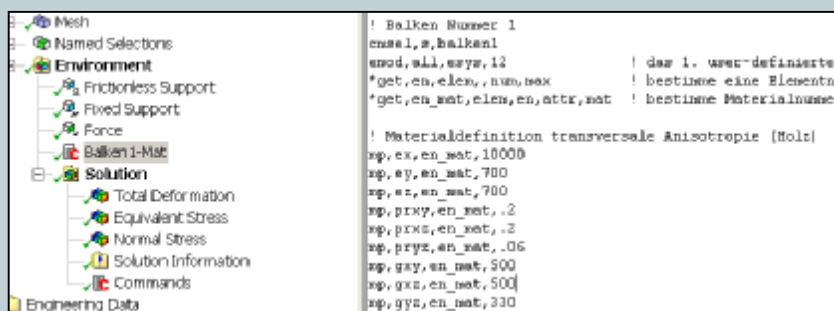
Mesh
Named Selections
Environment
Frictionless Support
Fixed Support
Force
Balken 1-Mat
Solution
Total Deformation
Equivalent Stress
Normal Stress
Solution Information
Commands
Engineering Data

! Balken Nummer 1
esel,s,balken1
emod,all,esys,12 ! das 1. user-definierte
*get,en,elem,,num,max ! bestimme eine Elementn
*get,en_mat,elem,en,attr,mat ! bestimme Materialnumme

! Materialdefinition transversale Anisotropie (Holz)
mp,ex,en_mat,10000
mp,ey,en_mat,700
mp,ez,en_mat,700
mp,prxy,en_mat,.2
mp,prxz,en_mat,.2
mp,pryz,en_mat,.06
mp,gxy,en_mat,500
mp,gxz,en_mat,500
mp,gyz,en_mat,330